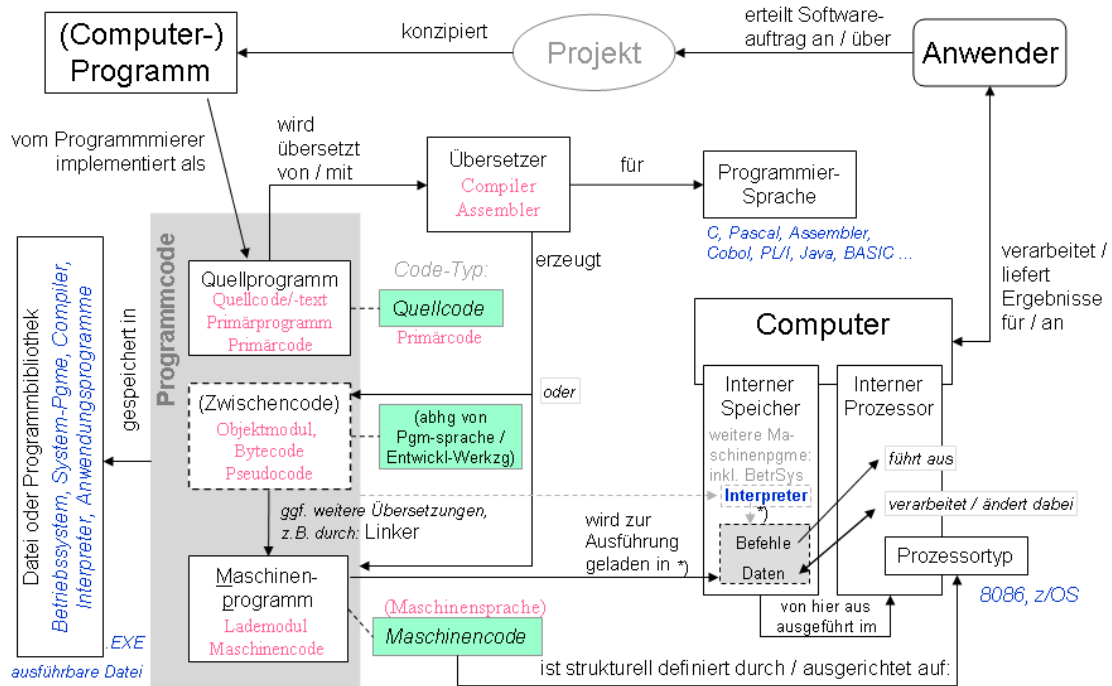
(Computer-) Programm

konzipiert

Projekt

erteilt Softwareauftrag an / über

Anwender

vom Programmierer implementiert als

wird übersetzt von / mit

Übersetzer
Compiler
Assembler

für

Programmier-Sprache

C, Pascal, Assembler, Cobol, PL/I, Java, BASIC ...

erzeugt

verarbeitet / liefert Ergebnisse für / an

Programmcode

Datei oder Programmbibliothek
Betriebssystem, System-Pgme, Compiler, Interpreter, Anwendungsprogramme

gespeichert in

Quellprogramm
Quellcode/-text
Primärprogramm
Primärcode

Code-Typ:

Quellcode
Primärcode

Computer

oder

(Zwischencode)
Objektmodul,
Bytecode
Pseudocode

(abhg von Pgm-sprache / Entwickl-Werkzg)

Interner Speicher

weitere Maschinenpgme: inkl. BetrSys

Interpreter

*)

Interner Prozessor

führt aus

verarbeitet / ändert dabei

ggf. weitere Übersetzungen, z.B. durch: Linker

wird zur Ausführung geladen in *)

Befehle

Daten

Prozessortyp

Maschinenprogramm
Lademodul
Maschinencode

(Maschinensprache)
Maschinencode

von hier aus ausgeführt im

8086, z/OS

.EXE
ausführbare Datei

ist strukturell definiert durch / ausgerichtet auf: